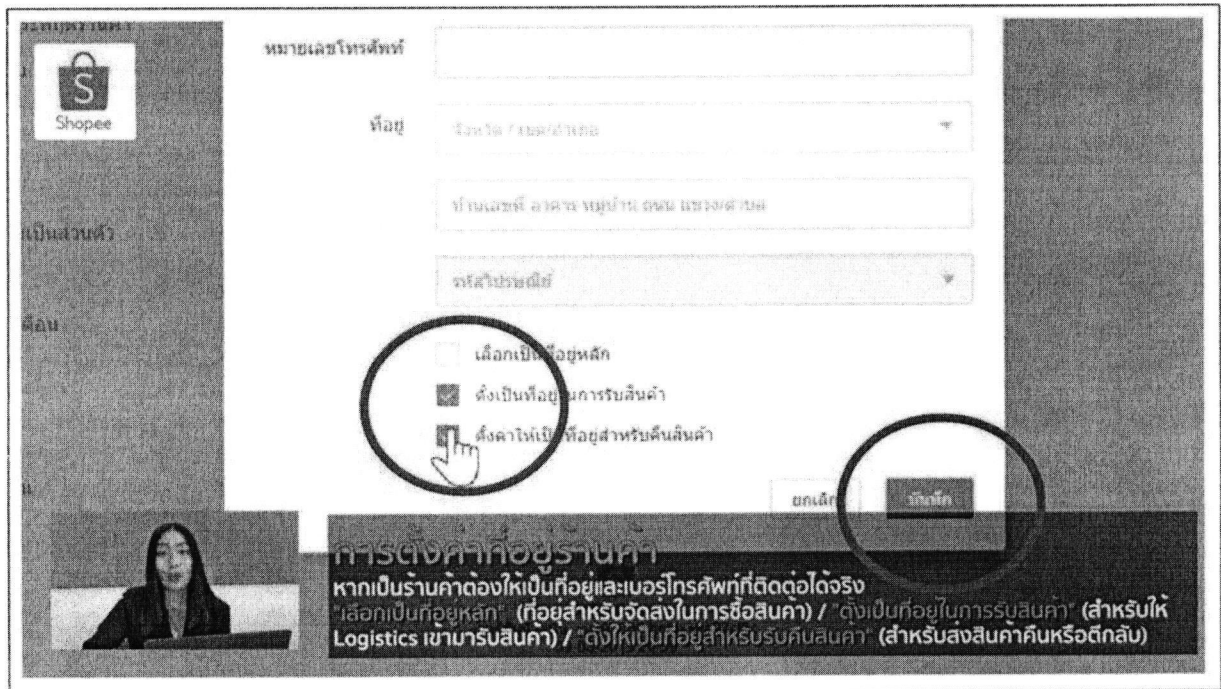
Shopee

เป็นส่วนตัว

หมายเลขโทรศัพท์

ที่อยู่ จังหวัด / เขต/อำเภอ

บ้านเลขที่ อาคาร หมู่บ้าน ถนน แขวง/ตำบล

รหัสไปรษณีย์

เลือกเป็นที่อยู่หลัก

ตั้งเป็นที่อยู่ในการรับสินค้า

ตั้งค่าให้เป็นที่อยู่สำหรับคืนสินค้า

ยกเลิก

บันทึก

การตั้งค่าที่อยู่ร้านค้า

หากเป็นร้านค้าต้องให้เป็นที่อยู่และเบอร์โทรศัพท์ที่ติดต่อได้จริง

"เลือกเป็นที่อยู่หลัก" (ที่อยู่สำหรับจัดส่งในการซื้อสินค้า) / "ตั้งเป็นที่อยู่ในการรับสินค้า" (สำหรับให้ Logistics เข้ามารับสินค้า) / "ตั้งให้เป็นที่อยู่สำหรับรับคืนสินค้า" (สำหรับส่งสินค้าคืนหรือตีกลับ)